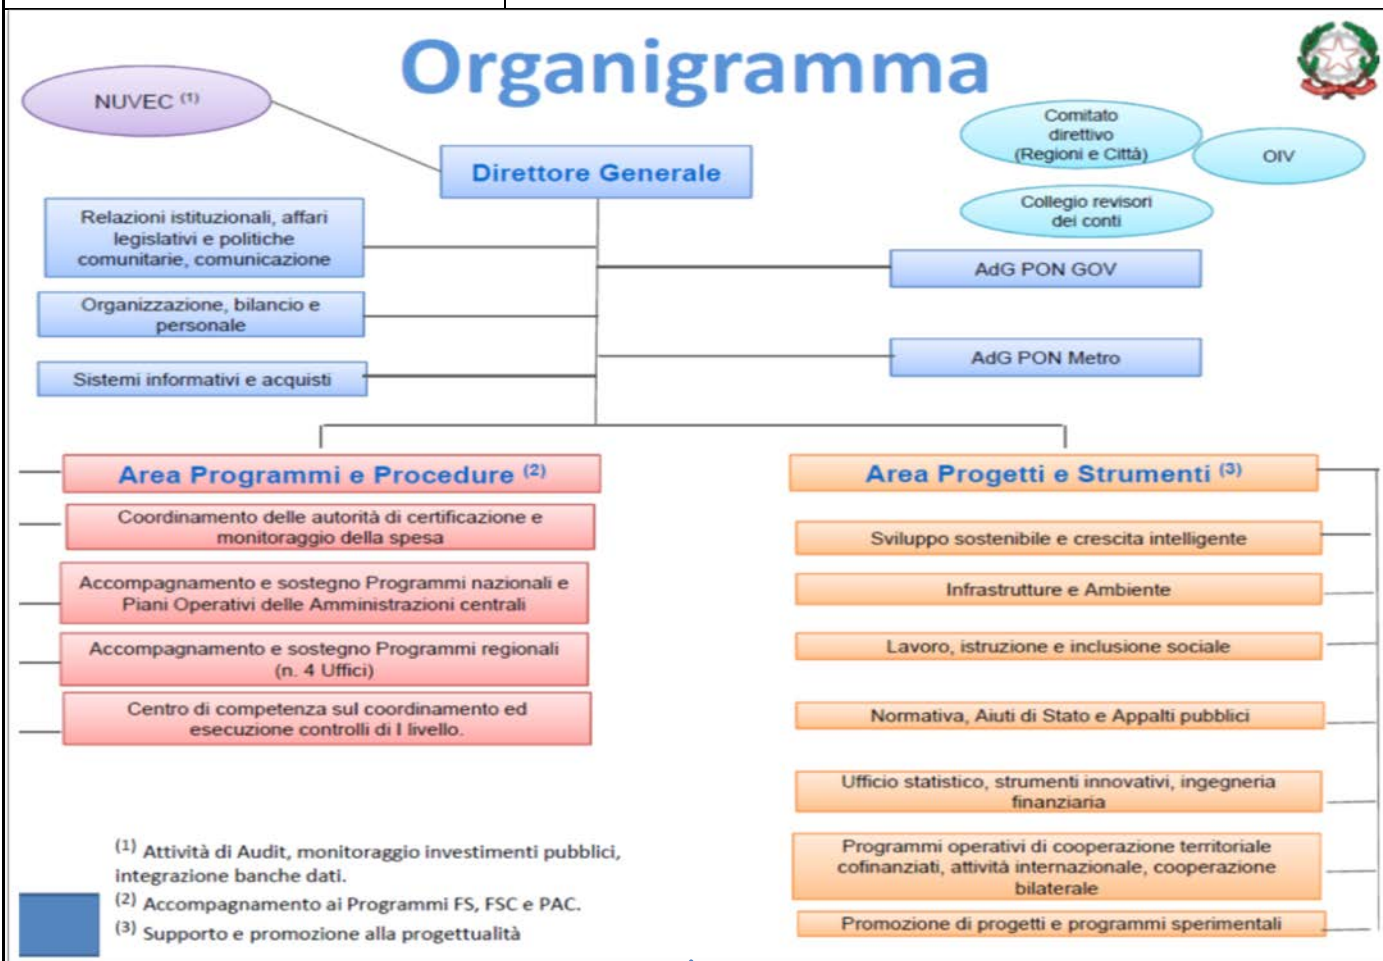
Organigramma

NUVEC $^{(1)}$

Direttore Generale

Comitato direttivo (Regioni e Città)

OIV

Collegio revisori dei conti

Relazioni istituzionali, affari legislativi e politiche comunitarie, comunicazione

Organizzazione, bilancio e personale

Sistemi informativi e acquisti

AdG PON GOV

AdG PON Metro

Area Programmi e Procedure $^{(2)}$

Coordinamento delle autorità di certificazione e monitoraggio della spesa

Accompagnamento e sostegno Programmi nazionali e Piani Operativi delle Amministrazioni centrali

Accompagnamento e sostegno Programmi regionali (n. 4 Uffici)

Centro di competenza sul coordinamento ed esecuzione controlli di I livello.

Area Progetti e Strumenti $^{(3)}$

Sviluppo sostenibile e crescita intelligente

Infrastrutture e Ambiente

Lavoro, istruzione e inclusione sociale

Normativa, Aiuti di Stato e Appalti pubblici

Ufficio statistico, strumenti innovativi, ingegneria finanziaria

Programmi operativi di cooperazione territoriale cofinanziati, attività internazionale, cooperazione bilaterale

Promozione di progetti e programmi sperimentali

$^{(1)}$ Attività di Audit, monitoraggio investimenti pubblici, integrazione banche dati.
$^{(2)}$ Accompagnamento ai Programmi FS, FSC e PAC.
$^{(3)}$ Supporto e promozione alla progettualità